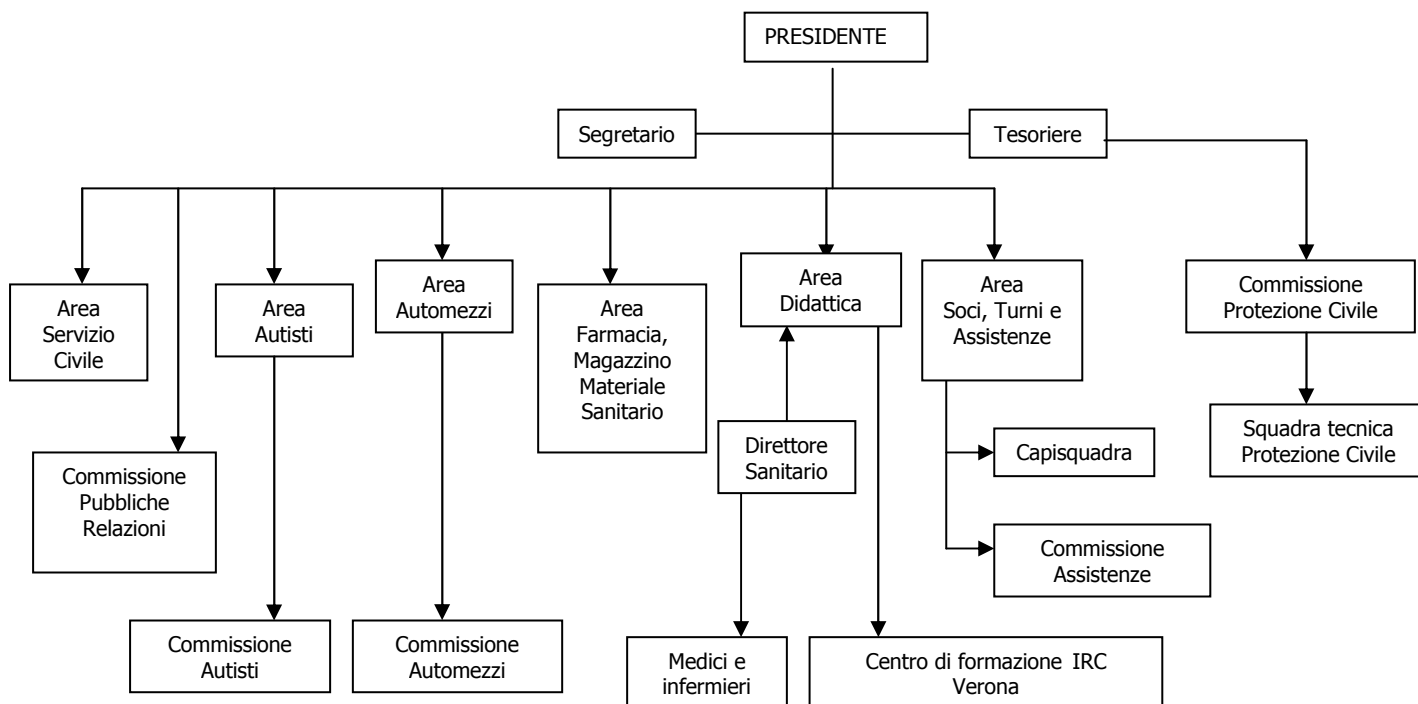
PRESIDENTE

Segretario

Tesoriere

Area Servizio Civile

Area Autisti

Area Automezzi

Area Farmacia, Magazzino Materiale Sanitario

Area Didattica

Area Soci, Turni e Assistenze

Commissione Protezione Civile

Squadra tecnica Protezione Civile

Commissione Pubbliche Relazioni

Direttore Sanitario

Capisquadra

Commissione Assistenze

Commissione Autisti

Commissione Automezzi

Medici e infermieri

Centro di formazione IRC Verona